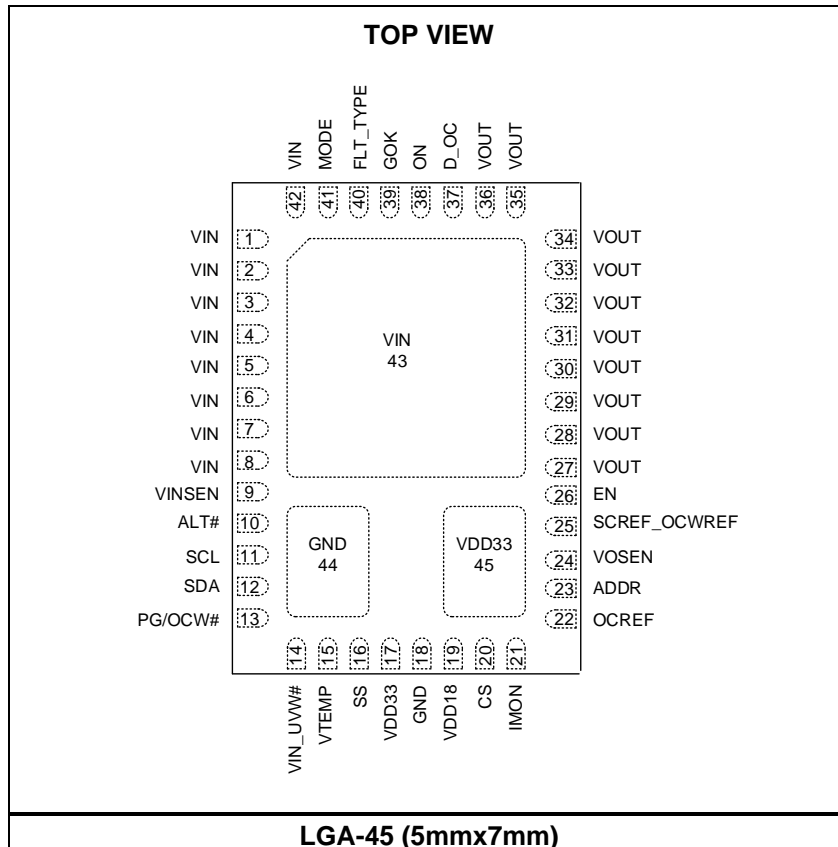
TOP VIEW

VIN 42
MODE 41
FLT_TYPE 40
GOK 39
ON 38
D_OC 37
VOUT 36
VOUT 35

VIN 1
VIN 2
VIN 3
VIN 4
VIN 5
VIN 6
VIN 7
VIN 8
VINSEN 9
ALT# 10
SCL 11
SDA 12
PG/OCW# 13

VIN
43

GND
44

VDD33
45

34 VOUT
33 VOUT
32 VOUT
31 VOUT
30 VOUT
29 VOUT
28 VOUT
27 VOUT
26 EN
25 SCREF_OCWREF
24 VOSEN
23 ADDR
22 OCREF

14 VIN_UVW#
15 VTEMP
16 SS
17 VDD33
18 GND
19 VDD18
20 CS
21 IMON

LGA-45 (5mmx7mm)